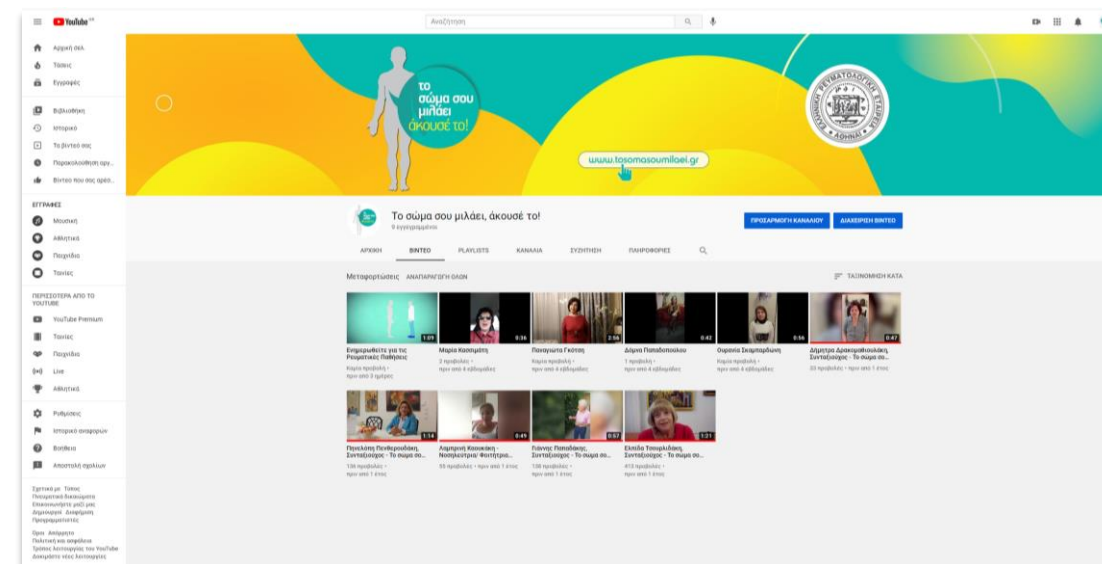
YouTube GR

Αναζήτηση

Αρχική σελ.
Τάσεις
Εγγραφές

Βιβλιοθήκη
Ιστορικό
Τα βίντεό σας
Παρακολούθηση αργ...
Βίντεο που σας αρέσ...

ΕΓΓΡΑΦΕΣ
Μουσική
Αθλητικά
Παιχνίδια
Ταινίες

ΠΕΡΙΣΣΟΤΕΡΑ ΑΠΟ ΤΟ YOUTUBE
YouTube Premium
Ταινίες
Παιχνίδια
Live
Αθλητικά

Ρυθμίσεις
Ιστορικό αναφορών
Βοήθεια
Αποστολή σχολίων

Σχετικά με Τύπος
Πνευματικά δικαιώματα
Επικοινωνήστε μαζί μας
Δημιουργοί Διαφήμιση
Προγραμματιστές

Όροι Απόρρητο
Πολιτική και ασφάλεια
Τρόπος λειτουργίας του YouTube
Δοκιμάστε νέες λειτουργίες

το σώμα σου μιλάει άκουσέ το!

www.tosomasoumilaei.gr

ΕΛΛΗΝΙΚΗ ΡΕΥΜΑΤΟΛΟΓΙΚΗ ΕΤΑΙΡΕΙΑ ΑΘΗΝΑΙ

Το σώμα σου μιλάει, άκουσέ το!
9 εγγεγραμμένοι

ΠΡΟΣΑΡΜΟΓΗ ΚΑΝΑΛΙΟΥ
ΔΙΑΧΕΙΡΙΣΗ ΒΙΝΤΕΟ

ΑΡΧΙΚΗ ΒΙΝΤΕΟ PLAYLISTS ΚΑΝΑΛΙΑ ΣΥΖΗΤΗΣΗ ΠΛΗΡΟΦΟΡΙΕΣ

Μεταφορτώσεις ΑΝΑΠΑΡΑΓΩΓΗ ΟΛΩΝ
ΤΑΞΙΝΟΜΗΣΗ ΚΑΤΑ

1:05
Ενημερωθείτε για τις Ρευματικές Παθήσεις
Καμία προβολή • πριν από 3 ημέρες

0:36
Μαρία Κασσιμάτη
2 προβολές • πριν από 4 εβδομάδες

2:56
Παναγιώτα Γκότση
Καμία προβολή • πριν από 4 εβδομάδες

0:42
Δόμνα Παπαδοπούλου
1 προβολή • πριν από 4 εβδομάδες

0:56
Ουρανία Σκαρπαρδώνη
Καμία προβολή • πριν από 4 εβδομάδες

0:47
Δήμητρα Δρακοηθιουλάκη, Συνταξιούχος - Το σώμα σο...
35 προβολές • πριν από 1 έτος

1:14
Πηνελόπη Πενθερουδάκη, Συνταξιούχος - Το σώμα σο...
136 προβολές • πριν από 1 έτος

0:49
Λαμπρινή Κουνκάκη - Νοσηλεύτρια/ Φοιτήτρια...
55 προβολές • πριν από 1 έτος

0:57
Γιάννης Παπαδάκης, Συνταξιούχος - Το σώμα σο...
138 προβολές • πριν από 1 έτος

1:21
Ελπίδα Τσουρλιδάκη, Συνταξιούχος - Το σώμα σο...
413 προβολές • πριν από 1 έτος